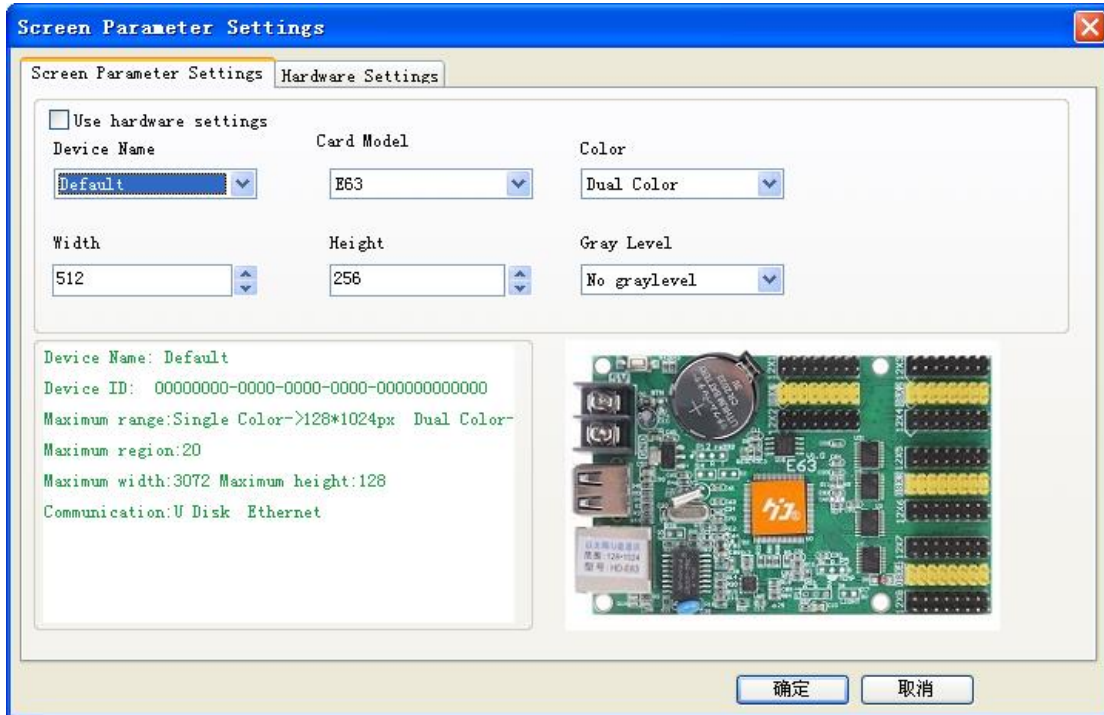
Screen Parameter Settings

Screen Parameter Settings | Hardware Settings

Use hardware settings

Device Name
Default

Card Model
E63

Color
Dual Color

Width
512

Height
256

Gray Level
No graylevel

Device Name: Default
Device ID: 00000000-0000-0000-0000-000000000000
Maximum range:Single Color->128*1024px Dual Color-
Maximum region:20
Maximum width:3072 Maximum height:128
Communication:U Disk Ethernet

E63

确定 取消